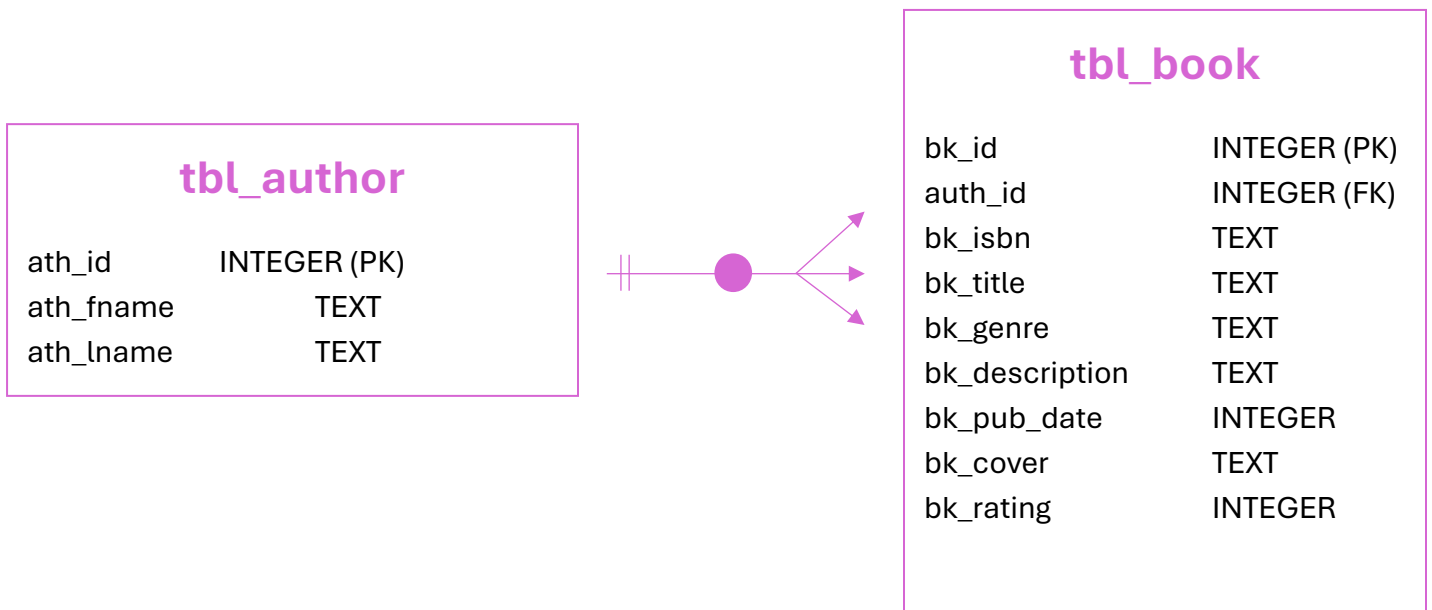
tbl_author

ath_id INTEGER (PK)
ath_fname TEXT
ath_lname TEXT

tbl_book

bk_id INTEGER (PK)
auth_id INTEGER (FK)
bk_isbn TEXT
bk_title TEXT
bk_genre TEXT
bk_description TEXT
bk_pub_date INTEGER
bk_cover TEXT
bk_rating INTEGER